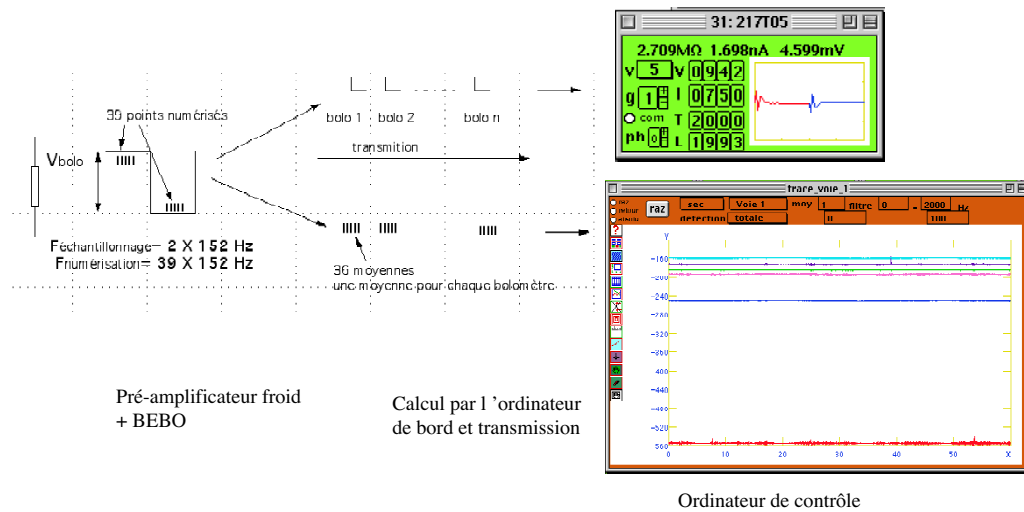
39 points numérisés

Vbolo

Féchantillonnage= 2 X 152 Hz
Fnumérisation= 39 X 152 Hz

bolo 1 bolo 2 bolo n

transmition

36 moyennes
une moyenne pour chaque bolomètre

31: 217T05

2.709MΩ 1.698nA 4.599mV

v 5 V 0942
g 1 I 0750
com T 2000
ph 0 L 1993

trace_voie_1

raz sec Voie 1 moy 1 filtre 0 - 3000 Hz
detection totale

-160
-200
-240
-280
-320
-360
-400
-440
-480
-520
-560

0 10 20 30 40 50 X

Pré-amplificateur froid
+ BEBO

Calcul par l 'ordinateur
de bord et transmission

Ordinateur de contrôle